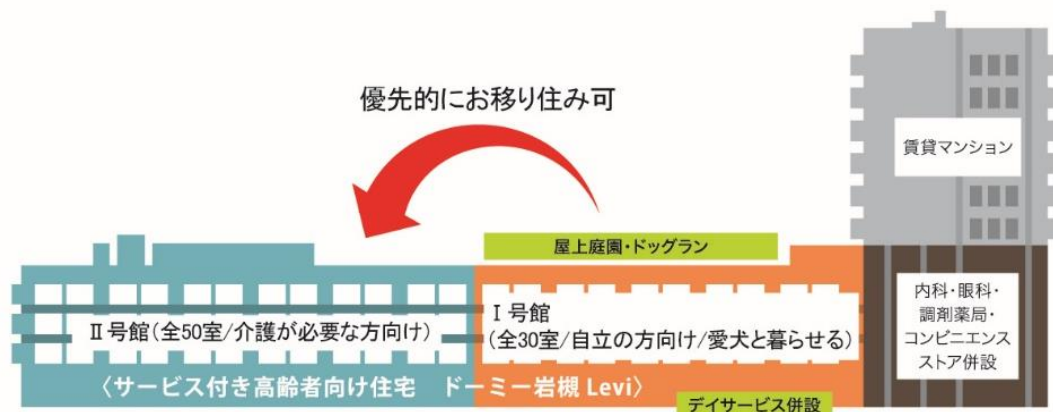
優先的にお移り住み可

賃貸マンション

屋上庭園・ドッグラン

Ⅱ号館（全50室/介護が必要な方向け）

Ⅰ号館
（全30室/自立の方向け/愛犬と暮らせる）

内科・眼科・調剤薬局・コンビニエンスストア併設

〈サービス付き高齢者向け住宅　ドーミー岩槻 Levi〉

デイサービス併設